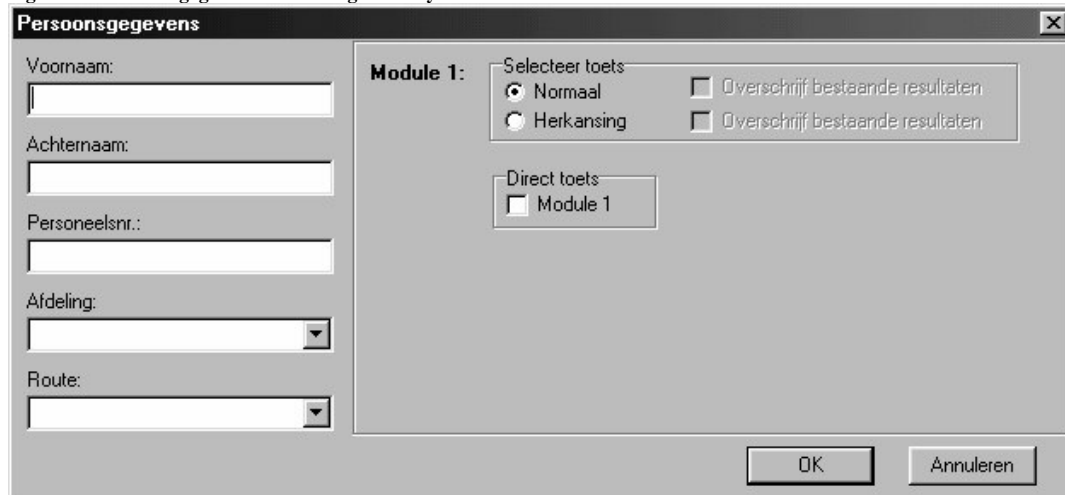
Persoonsgegevens

Voornaam:

Achternaam:

Personeelsnr.:

Afdeling:

Route:

Module 1:

Selecteer toets
Normaal
Herkansing
Overschrijf bestaande resultaten
Overschrijf bestaande resultaten

Direct toets
Module 1

OK
Annuleren